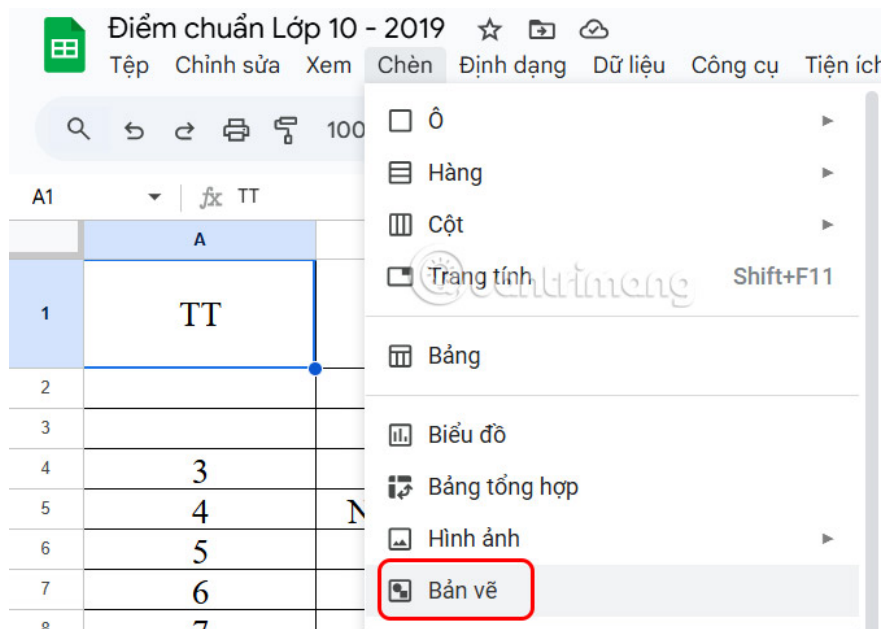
Điểm chuẩn Lớp 10 - 2019

Tệp Chỉnh sửa Xem Chèn Định dạng Dữ liệu Công cụ Tiện ích

100

A1 TT

A

1 TT
2
3
4 3
5 4 N
6 5
7 6
8 7

Ô
Hàng
Cột
Trang tính Shift+F11
Bảng
Biểu đồ
Bảng tổng hợp
Hình ảnh
Bản vẽ

quantrimang